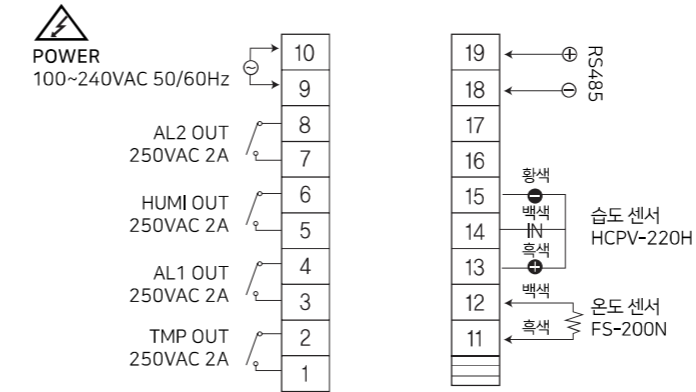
POWER
100~240VAC 50/60Hz

10
9
AL2 OUT
250VAC 2A
8
7
HUMI OUT
250VAC 2A
6
5
AL1 OUT
250VAC 2A
4
3
TMP OUT
250VAC 2A
2
1

19
18
RS485
17
16
황색
15
백색
IN
14
흑색
13
습도 센서
HCPV-220H
백색
12
흑색
11
온도 센서
FS-200N